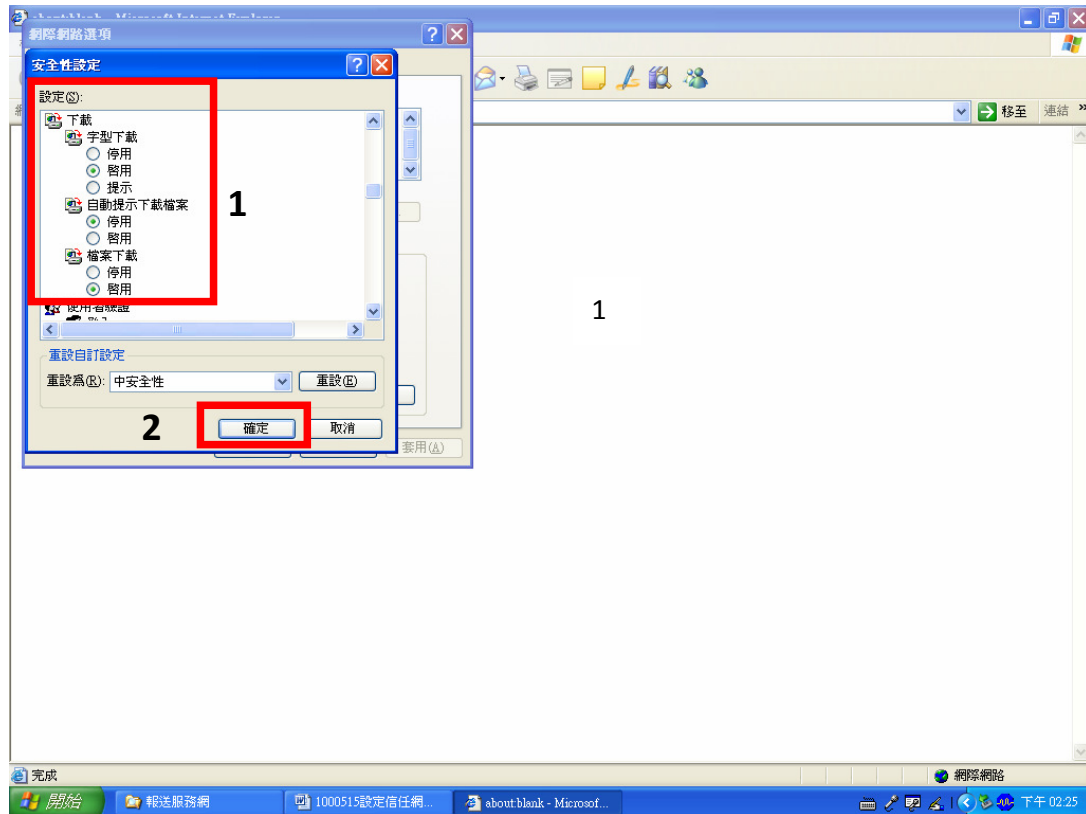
about:blank - Microsoft Internet Explorer
網際網路選項
安全性設定
設定(S):
下載
字型下載
停用
啓用
提示
自動提示下載檔案
停用
啓用
檔案下載
停用
啓用
使用者驗證
1
重設自訂設定
重設為(R): 中安全性
重設(E)
2
確定
取消
套用(A)
移至
連結
1
完成
網際網路
開始
報送服務網
1000515設定信任網...
about:blank - Microsof...
下午 02:25